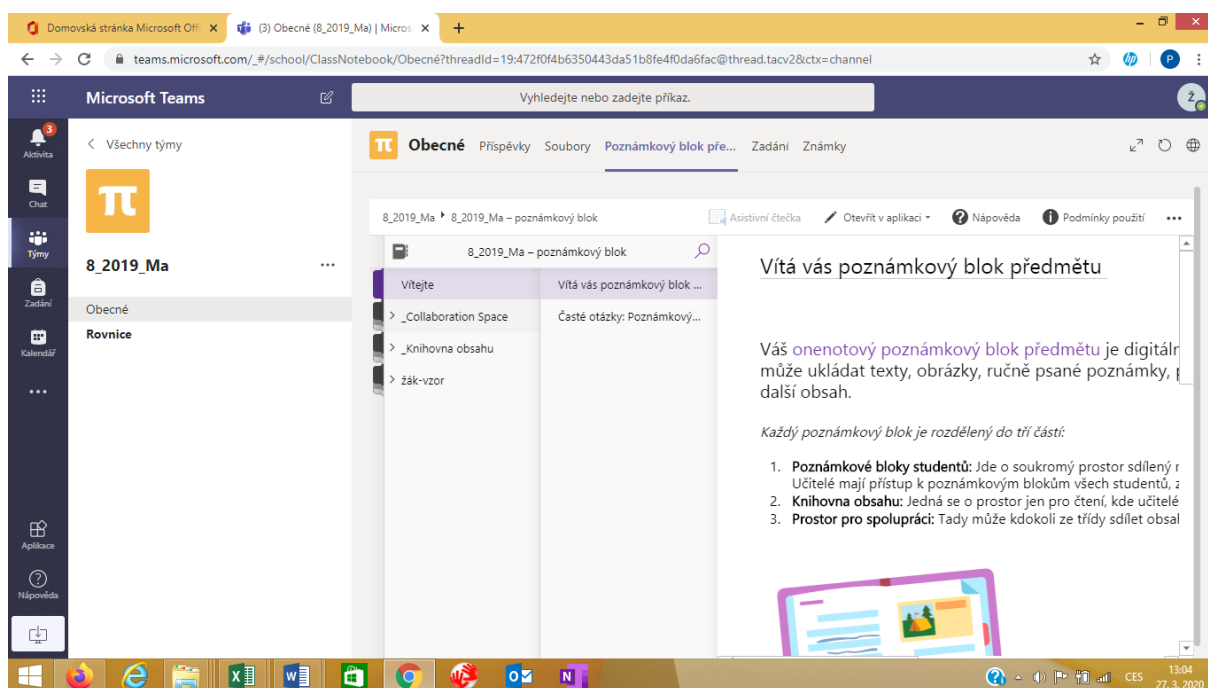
Domovská stránka Microsoft Offi ×
(3) Obecné (8_2019_Ma) | Micros ×
+
teams.microsoft.com/_#/school/ClassNotebook/Obecné?threadId=19:472f0f4b6350443da51b8fe4f0da6fac@thread.tacv2&ctx=channel

Microsoft Teams
Vyhledejte nebo zadejte příkaz.

3
Aktivita
Chat
Týmy
Zadání
Kalendář
...
Aplikace
Nápověda

< Všechny týmy
π
8_2019_Ma ...
Obecné
Rovnice

π Obecné Příspěvky Soubory Poznámkový blok pře... Zadání Známky

8_2019_Ma ▸ 8_2019_Ma – poznámkový blok
Asistivní čtečka
Otevřít v aplikaci
Nápověda
Podmínky použití
...

8_2019_Ma – poznámkový blok
Vítejte
> _Collaboration Space
> _Knihovna obsahu
> žák-vzor

Vítá vás poznámkový blok ...
Časté otázky: Poznámkový...

Vítá vás poznámkový blok předmětu

Váš onenotový poznámkový blok předmětu je digitáln může ukládat texty, obrázky, ručně psané poznámky, další obsah.

Každý poznámkový blok je rozdělený do tří částí:

1. Poznámkové bloky studentů: Jde o soukromý prostor sdílený Učitelé mají přístup k poznámkovým blokům všech studentů,
2. Knihovna obsahu: Jedná se o prostor jen pro čtení, kde učitelé
3. Prostor pro spolupráci: Tady může kdokoli ze třídy sdílet obsal

CES
13:04
27. 3. 2020